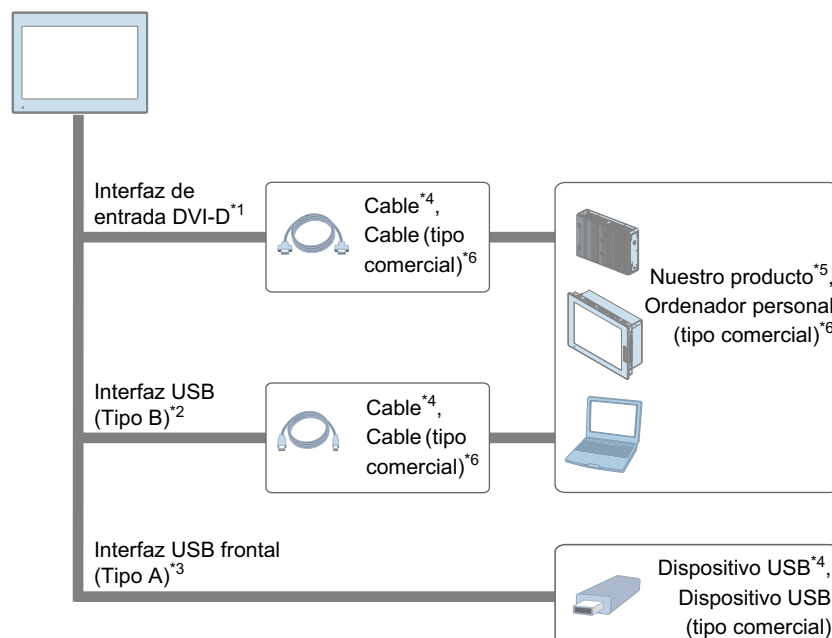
Interfaz de entrada DVI-D$^{*1}$

Cable$^{*4}$, Cable (tipo comercial)$^{*6}$

Nuestro producto$^{*5}$, Ordenador personal (tipo comercial)$^{*6}$

Interfaz USB (Tipo B)$^{*2}$

Cable$^{*4}$, Cable (tipo comercial)$^{*6}$

Interfaz USB frontal (Tipo A)$^{*3}$

Dispositivo USB$^{*4}$, Dispositivo USB (tipo comercial)